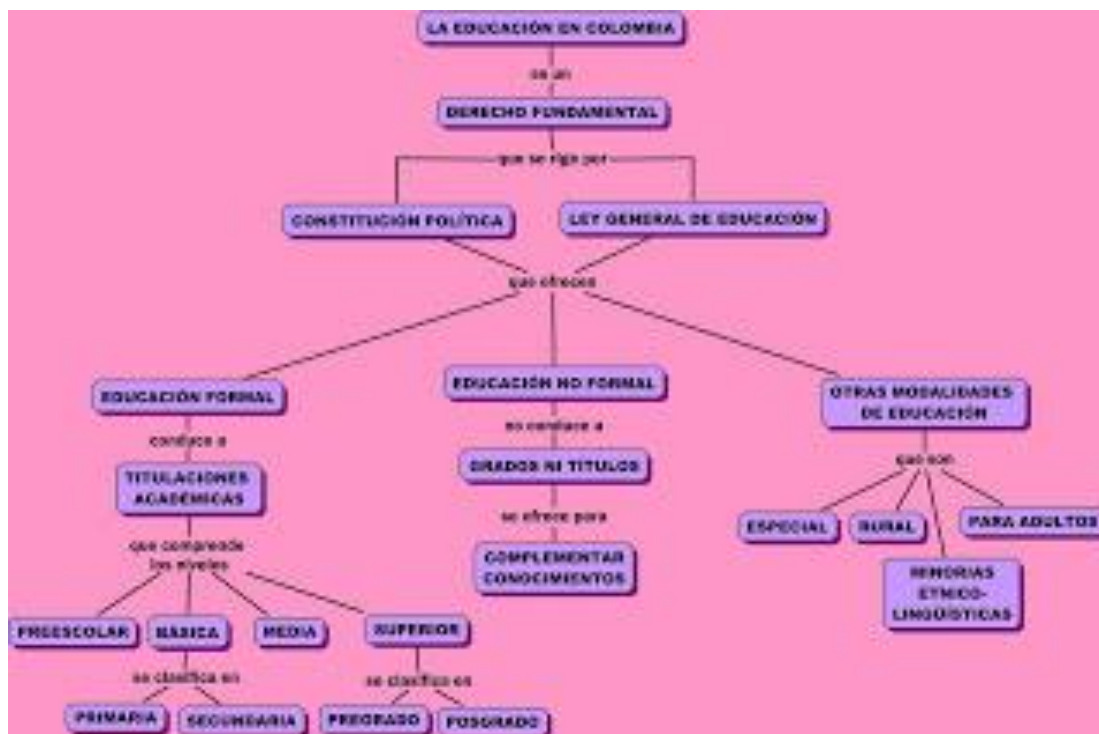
LA EDUCACIÓN EN COLOMBIA

es un

DERECHO FUNDAMENTAL

que se rige por

CONSTITUCIÓN POLÍTICA

LEY GENERAL DE EDUCACIÓN

que ofrece

EDUCACIÓN FORMAL

conduce a

TITULACIONES ACADÉMICAS

que comprende los niveles

PREESCOLAR

BÁSICA

se clasifica en

PRIMARIA

SECUNDARIA

MEDIA

SUPERIOR

se clasifica en

PREGRADO

POSGRADO

EDUCACIÓN NO FORMAL

no conduce a

GRADOS NI TÍTULOS

se ofrece para

COMPLEMENTAR CONOCIMIENTOS

OTRAS MODALIDADES DE EDUCACIÓN

que son

ESPECIAL

RURAL

MINORÍAS ETNICO-LINGÜÍSTICAS

PARA ADULTOS